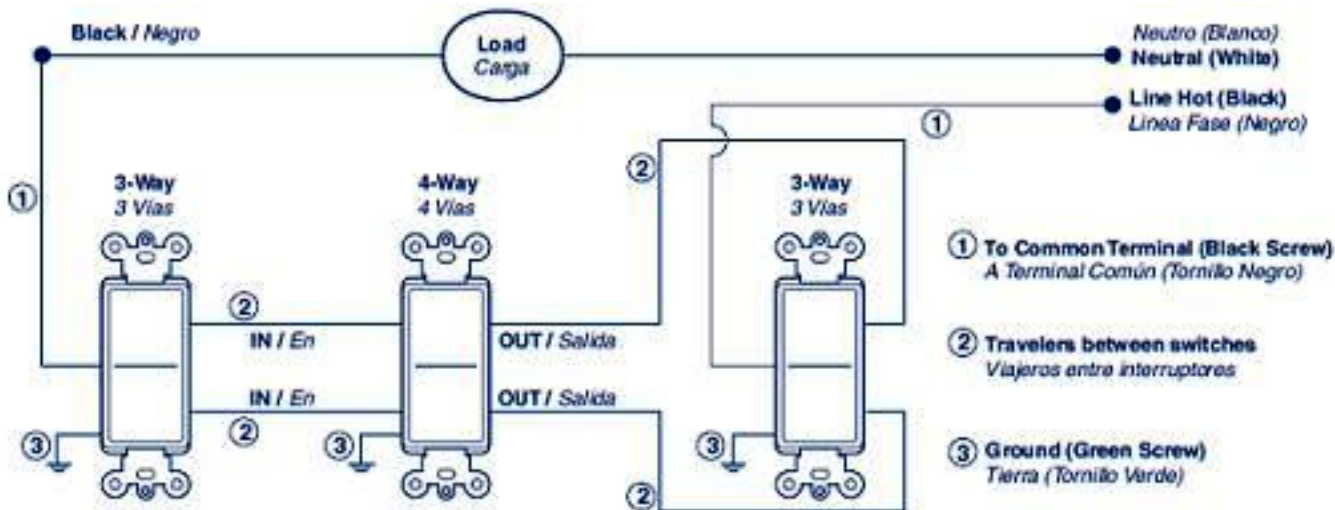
Black / Negro

Load
Carga

Neutro (Blanco)
Neutral (White)

Line Hot (Black)
Linea Fase (Negro)

①

①

②

3-Way
3 Vias

4-Way
4 Vias

3-Way
3 Vias

② IN / En

OUT / Salida

IN / En ②

OUT / Salida

③

③

③

②

① To Common Terminal (Black Screw)
A Terminal Común (Tornillo Negro)

② Travelers between switches
Viajeros entre interruptores

③ Ground (Green Screw)
Tierra (Tornillo Verde)